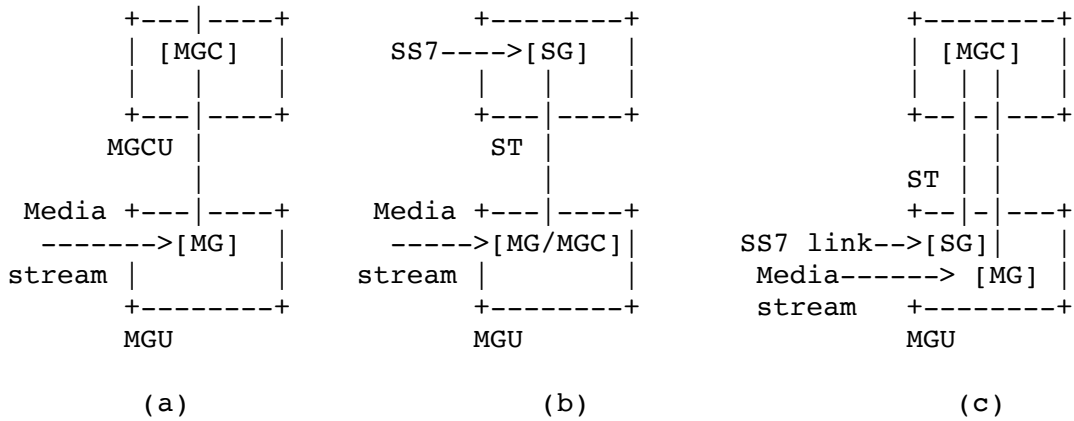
```
     +---|----+           +--------+           +--------+
     | [MGC]  |     SS7---->[SG]    |           | [MGC]  |
     |   |    |           |   |    |           | |  |   |
     +---|----+           +---|----+           +--|-|--+
   MGCU  |                 ST |                  | |
         |                    |               ST | |
 Media +---|----+      Media +---|----+          +--|-|--+
 ------->[MG]   |      ----->[MG/MGC]|   SS7 link-->[SG]|  |
stream |        |     stream |        |    Media------> [MG] |
       +--------+            +--------+    stream  +--------+
      MGU                   MGU                   MGU

      (a)                   (b)                   (c)
```